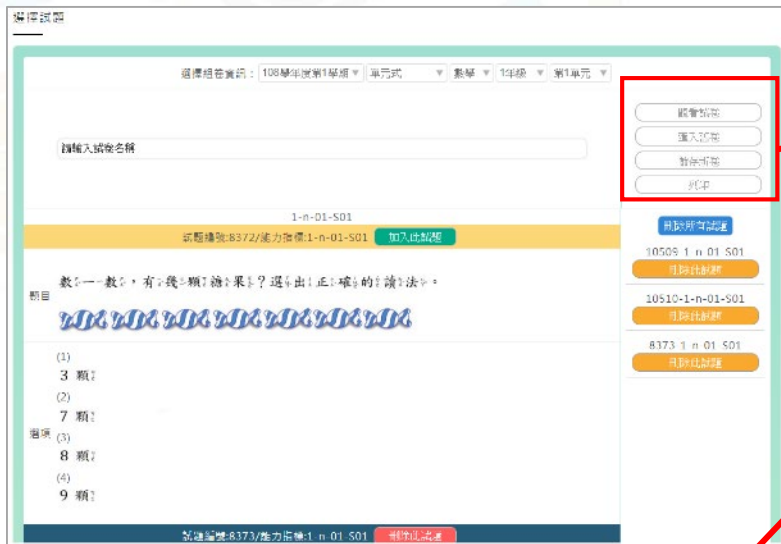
選擇試題

選擇組卷資訊： 108學年度第1學期 ▾ 單元式 ▾ 數學 ▾ 1年級 ▾ 第1單元 ▾

請輸入試卷名稱

預覽試卷
匯入試卷
儲存試卷
列印

1-n-01-S01

試題編號:8372/能力指標:1-n-01-S01 加入此試題

題目

數一數，有幾顆糖果？選出正確的讀法。

選項

(1)
3 顆

(2)
7 顆

(3)
8 顆

(4)
9 顆

試題編號:8373/能力指標:1-n-01-S01 刪除此試題

刪除所有試題

10509-1-n-01-S01
刪除此試題

10510-1-n-01-S01
刪除此試題

8373-1-n-01-S01
刪除此試題